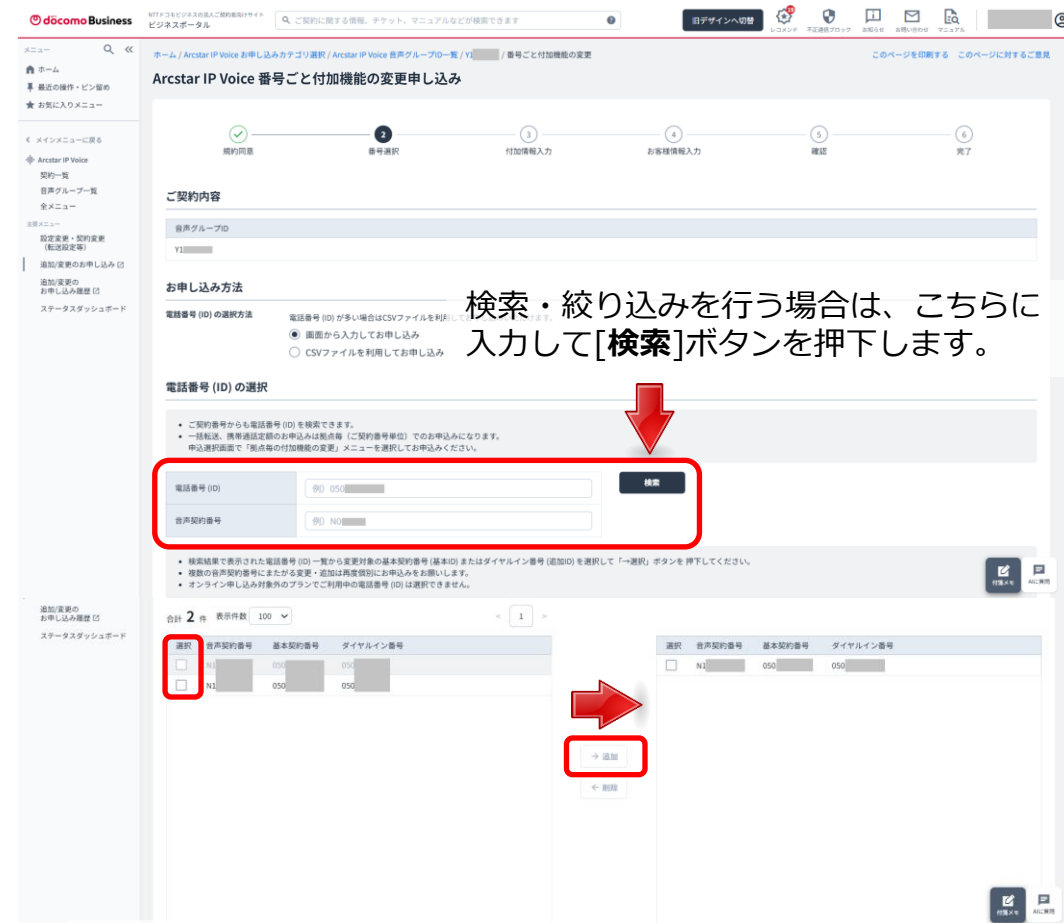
docomo Business NTTドコモビジネスの法人ご契約者向けサイト ビジネスポータル

ご契約に関する情報、チケット、マニュアルなどが検索できます

旧デザインへ切替 レコメンド 不正通信ブロック お知らせ お問い合わせ マニュアル

メニュー
ホーム
最近の操作・ピン留め
お気に入りメニュー

メインメニューに戻る
Arcstar IP Voice
契約一覧
音声グループ一覧
全メニュー
主要メニュー
設定変更・契約変更（転送設定等）
追加/変更のお申し込み
追加/変更のお申し込み履歴
ステータスダッシュボード

追加/変更のお申し込み履歴
ステータスダッシュボード

ホーム / Arcstar IP Voice お申し込みカテゴリ選択 / Arcstar IP Voice 音声グループID一覧 / Y1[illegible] / 番号ごと付加機能の変更

このページを印刷する このページに対するご意見

Arcstar IP Voice 番号ごと付加機能の変更申し込み

規約同意 2 番号選択 3 付加情報入力 4 お客様情報入力 5 確認 6 完了

ご契約内容
音声グループID
Y1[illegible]

お申し込み方法
電話番号 (ID) の選択方法
電話番号 (ID) が多い場合はCSVファイルを利用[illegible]
画面から入力してお申し込み
CSVファイルを利用してお申し込み

検索・絞り込みを行う場合は、こちらに入力して[**検索**]ボタンを押下します。

電話番号 (ID) の選択
• ご契約番号からも電話番号 (ID) を検索できます。
• 一括転送、携帯通話定額のお申し込みは拠点毎（ご契約番号単位）でのお申込みになります。
申込選択画面で「拠点毎の付加機能の変更」メニューを選択してお申込みください。

電話番号 (ID) 例）050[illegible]
音声契約番号 例）N0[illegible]
検索

• 検索結果で表示された電話番号 (ID) 一覧から変更対象の基本契約番号 (基本ID) またはダイヤルイン番号 (追加ID) を選択して「→選択」ボタンを 押下してください。
• 複数の音声契約番号にまたがる変更・追加は再度個別にお申込みをお願いします。
• オンライン申し込み対象外のプランでご利用中の電話番号 (ID) は選択できません。

付箋メモ AIに質問

合計 2 件 表示件数 100

1

| 選択 | 音声契約番号 | 基本契約番号 | ダイヤルイン番号 |
|---|---|---|---|
| | N1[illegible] | 050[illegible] | 050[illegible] |
| | N1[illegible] | 050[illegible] | 050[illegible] |

→ 追加
← 削除

| 選択 | 音声契約番号 | 基本契約番号 | ダイヤルイン番号 |
|---|---|---|---|
| | N1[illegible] | 050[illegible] | 050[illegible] |

付箋メモ AIに質問